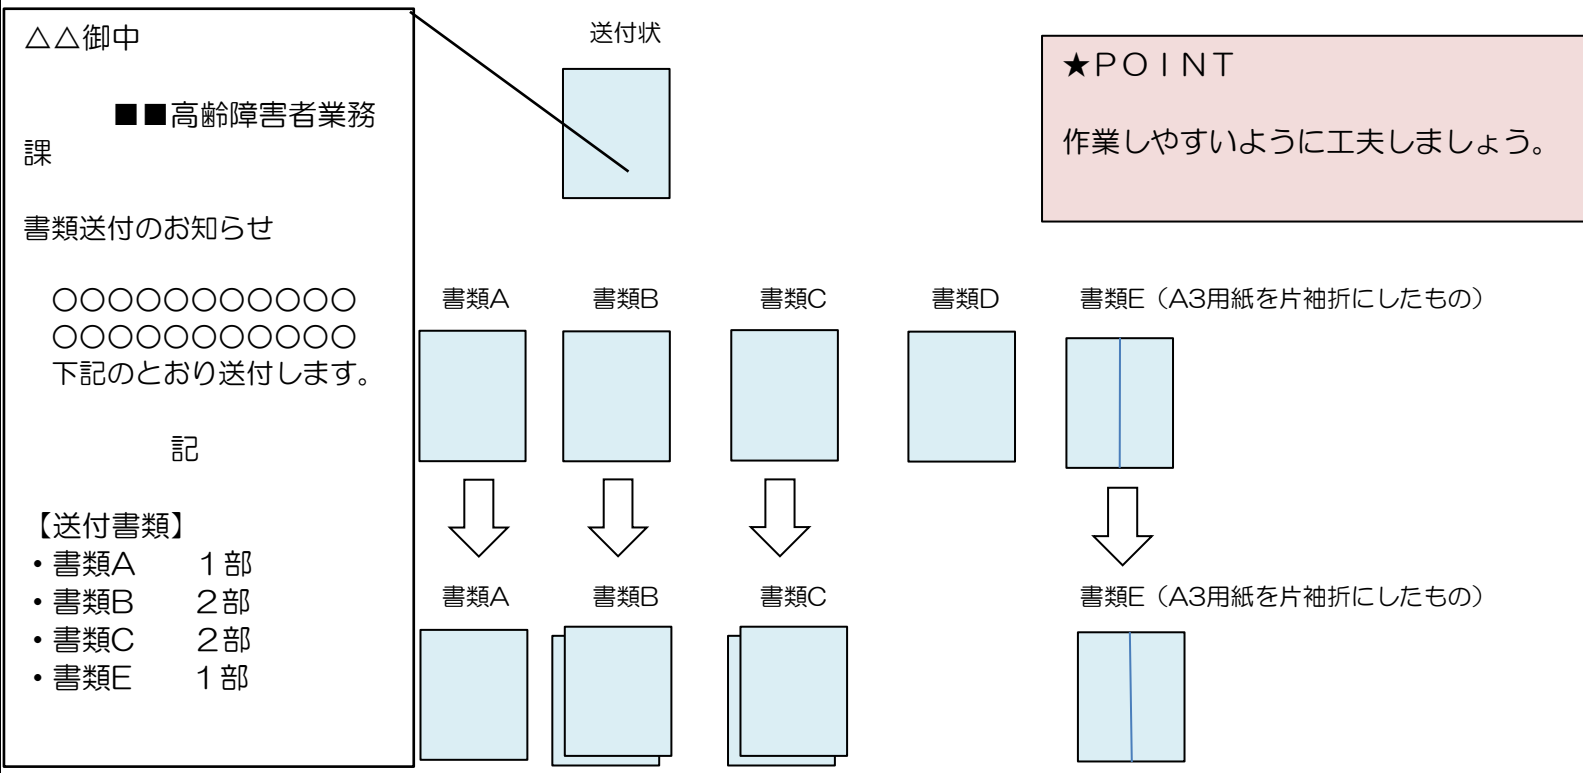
△△御中

■■高齢障害者業務課

書類送付のお知らせ

○○○○○○○○○○○
○○○○○○○○○○○
下記のとおり送付します。

記

【送付書類】
・書類A　　１部
・書類B　　２部
・書類C　　２部
・書類E　　１部

送付状

★ＰＯＩＮＴ

作業しやすいように工夫しましょう。

書類A　書類B　書類C　書類D　書類E（A3用紙を片袖折にしたもの）

書類A　書類B　書類C　書類E（A3用紙を片袖折にしたもの）